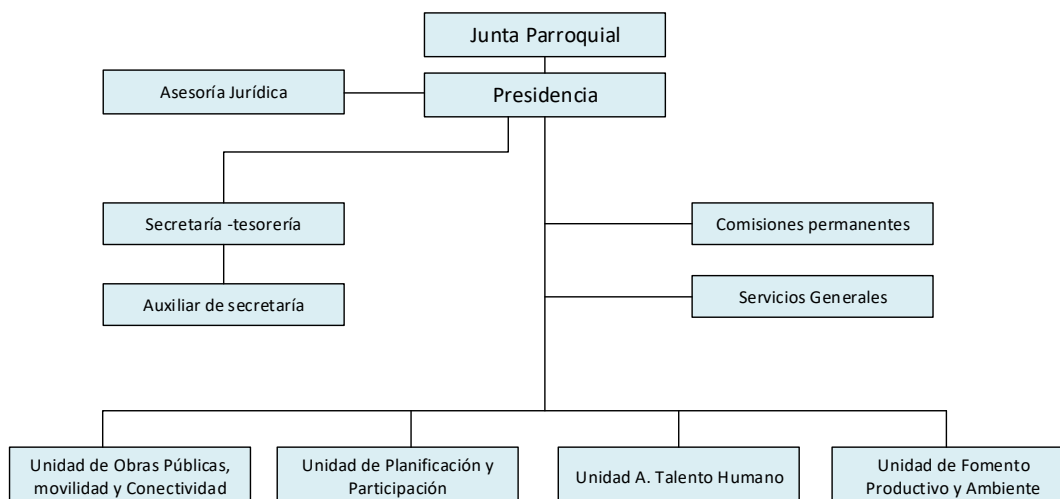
Junta Parroquial

Asesoría Jurídica

Presidencia

Secretaría -tesorería

Auxiliar de secretaría

Comisiones permanentes

Servicios Generales

Unidad de Obras Públicas, movilidad y Conectividad

Unidad de Planificación y Participación

Unidad A. Talento Humano

Unidad de Fomento Productivo y Ambiente